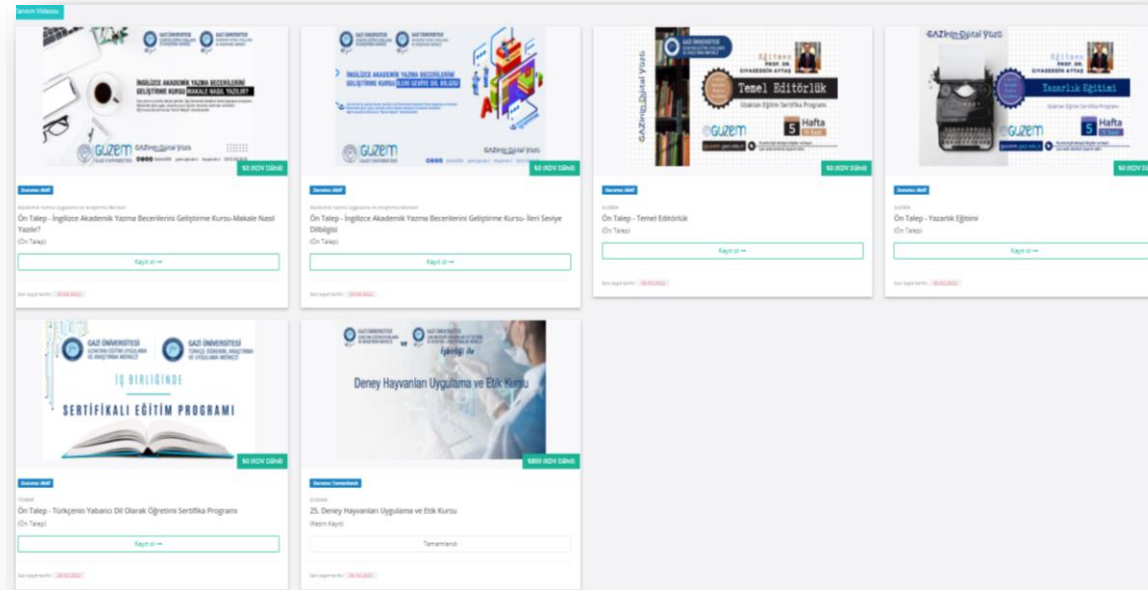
Tanıtım Videosu

İNGİLİZCE AKADEMİK YAZMA BECERİLERİNİ GELİŞTİRME KURSU MAKALE NASIL YAZILIR?

GUZEM

GAZİ'nin Dijital Yüzü

$0 (KDV Dahil)

Durumu: Aktif

Akademik Yazma Uygulama ve Araştırma Merkezi

Ön Talep - İngilizce Akademik Yazma Becerilerini Geliştirme Kursu-Makale Nasıl Yazılır?

(Ön Talep)

Kayıt ol →

Son kayıt tarihi: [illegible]

İNGİLİZCE AKADEMİK YAZMA BECERİLERİNİ GELİŞTİRME KURSU İLERİ SEVİYE DİL BİLGİSİ

GUZEM

GAZİ'nin Dijital Yüzü

$0 (KDV Dahil)

Durumu: Aktif

Akademik Yazma Uygulama ve Araştırma Merkezi

Ön Talep - İngilizce Akademik Yazma Becerilerini Geliştirme Kursu- İleri Seviye Dilbilgisi

(Ön Talep)

Kayıt ol →

Son kayıt tarihi: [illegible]

GAZİ'nin Dijital Yüzü

Eğitmen PROF. DR. GIYASEDDİN AYTAŞ

Temel Editörlük

Uzaktan Eğitim Sertifika Programı

GUZEM

5 Hafta

$0 (KDV Dahil)

Durumu: Aktif

GUZEM

Ön Talep - Temel Editörlük

(Ön Talep)

Kayıt ol →

Son kayıt tarihi: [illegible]

GAZİ'nin Dijital Yüzü

Eğitmen PROF. DR. GIYASEDDİN AYTAŞ

Yazarlık Eğitimi

Uzaktan Eğitim Sertifika Programı

GUZEM

5 Hafta

$0 (KDV Dahil)

Durumu: Aktif

GUZEM

Ön Talep - Yazarlık Eğitimi

(Ön Talep)

Kayıt ol →

Son kayıt tarihi: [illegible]

GAZİ ÜNİVERSİTESİ UZAKTAN EĞİTİM UYGULAMA VE ARAŞTIRMA MERKEZİ

GAZİ ÜNİVERSİTESİ TÜRKÇE ÖĞRETİMİ ARAŞTIRMA VE UYGULAMA MERKEZİ

İŞ BİRLİĞİNDE

SERTİFİKALI EĞİTİM PROGRAMI

$0 (KDV Dahil)

Durumu: Aktif

TÖMER

Ön Talep - Türkçenin Yabancı Dil Olarak Öğretimi Sertifika Programı

(Ön Talep)

Kayıt ol →

Son kayıt tarihi: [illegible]

İşbirliği ile

Deney Hayvanları Uygulama ve Etik Kursu

$800 (KDV Dahil)

Durumu: Tamamlandı

GUZEM

25. Deney Hayvanları Uygulama ve Etik Kursu

(Resmi Kayıt)

Tamamlandı

Son kayıt tarihi: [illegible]